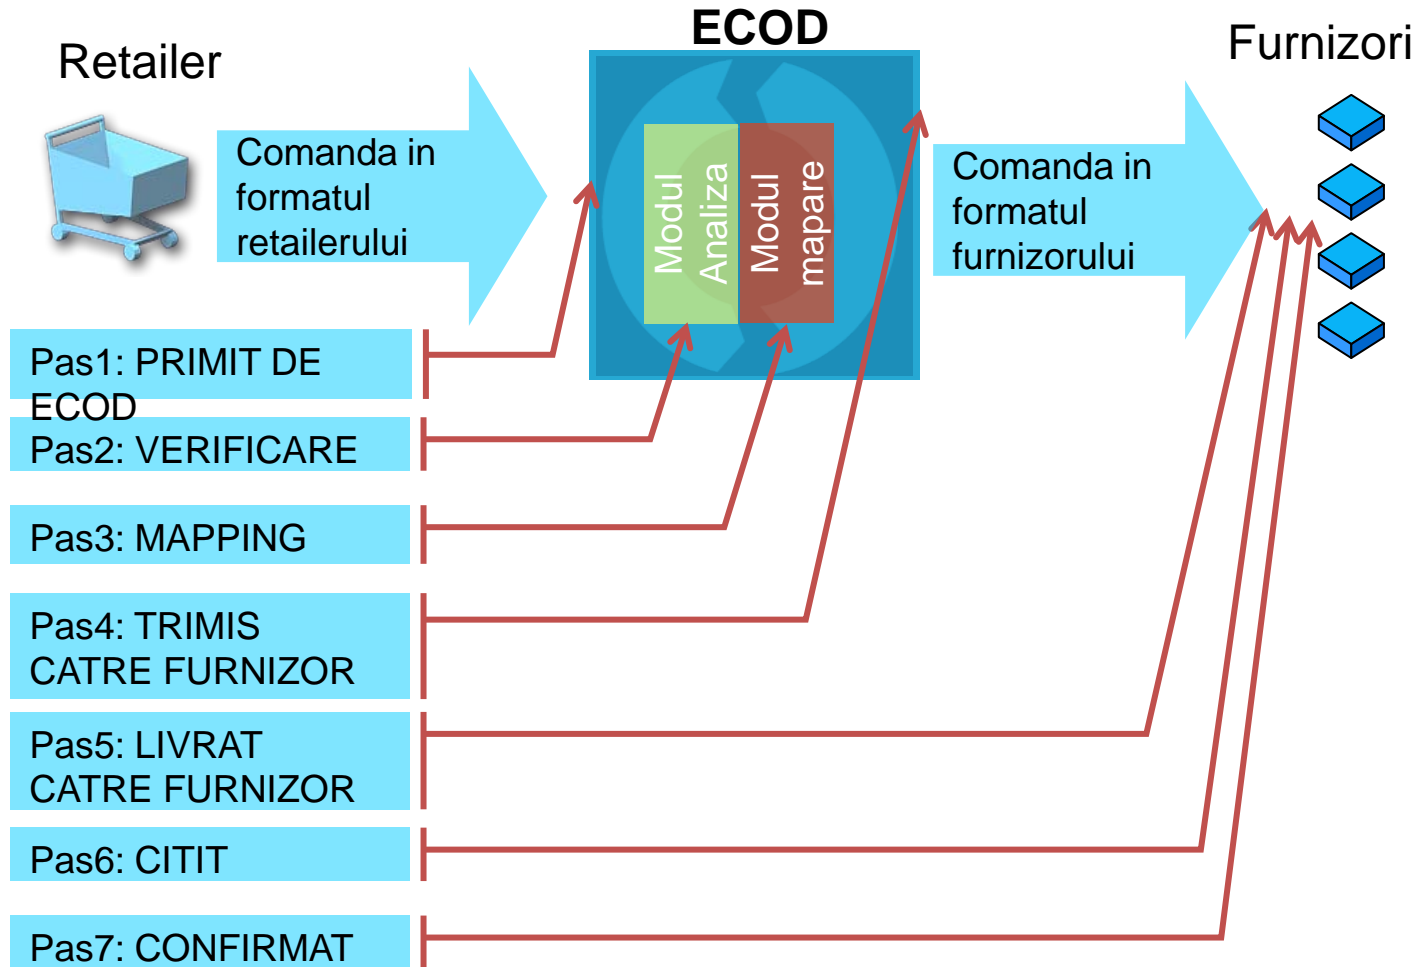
Retailer

ECOD

Furnizori

Comanda in formatul retailerului

Modul Analiza

Modul mapare

Comanda in formatul furnizorului

Pas1: PRIMIT DE ECOD

Pas2: VERIFICARE

Pas3: MAPPING

Pas4: TRIMIS CATRE FURNIZOR

Pas5: LIVRAT CATRE FURNIZOR

Pas6: CITIT

Pas7: CONFIRMAT